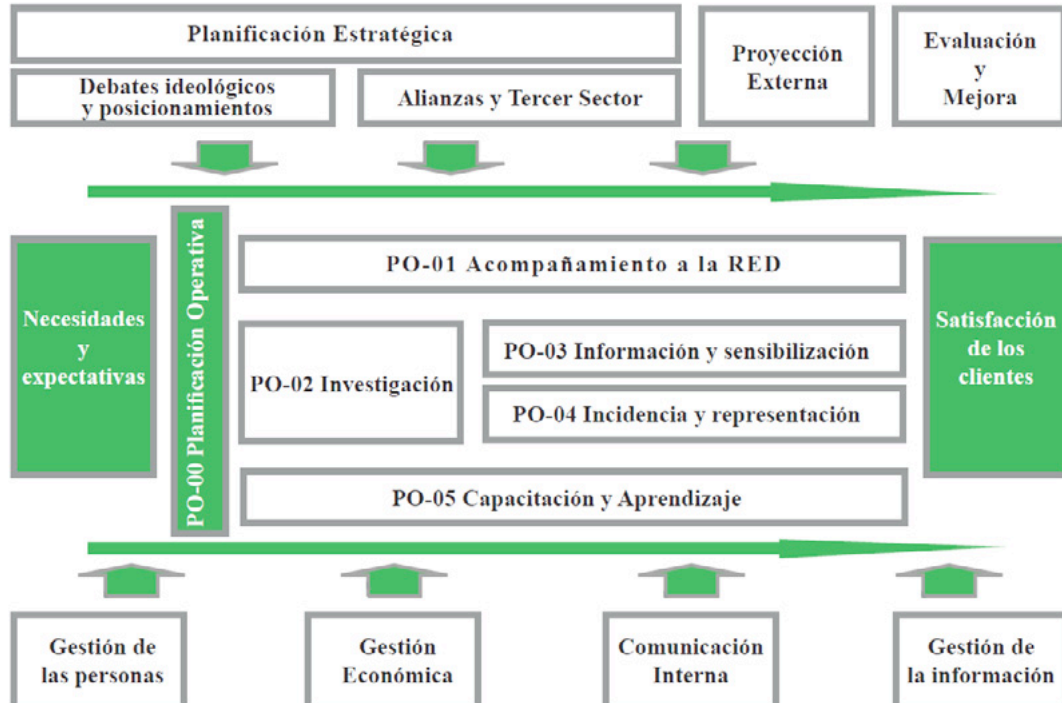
Planificación Estratégica

Debates ideológicos y posicionamientos

Alianzas y Tercer Sector

Proyección Externa

Evaluación y Mejora

Necesidades y expectativas

PO-00 Planificación Operativa

PO-01 Acompañamiento a la RED

PO-02 Investigación

PO-03 Información y sensibilización

PO-04 Incidencia y representación

PO-05 Capacitación y Aprendizaje

Satisfacción de los clientes

Gestión de las personas

Gestión Económica

Comunicación Interna

Gestión de la información